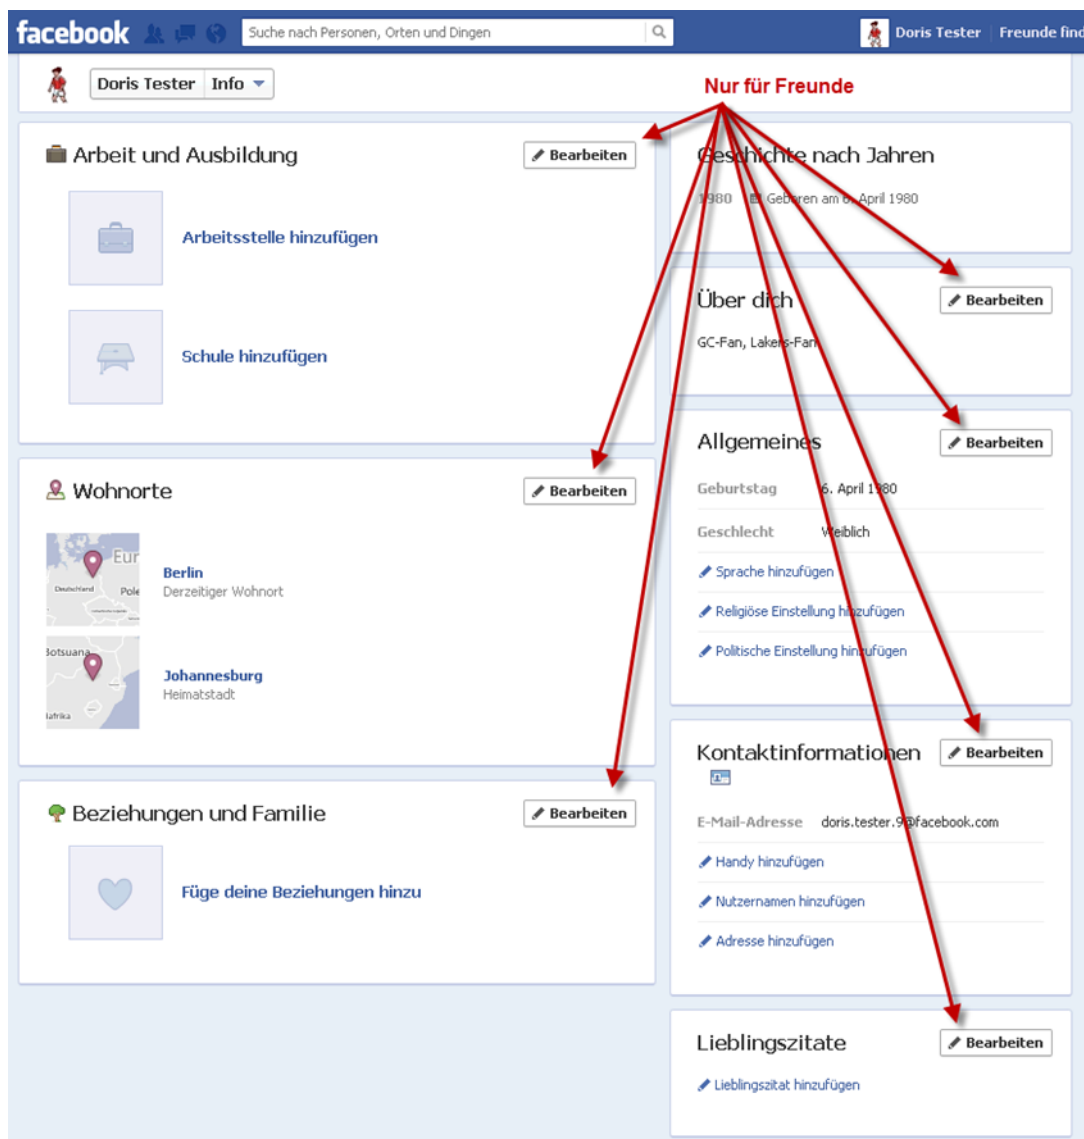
facebook Suche nach Personen, Orten und Dingen Doris Tester Freunde find

Doris Tester Info

Nur für Freunde

Arbeit und Ausbildung Bearbeiten

Arbeitsstelle hinzufügen

Schule hinzufügen

Geschichte nach Jahren

1980 Geboren am 6. April 1980

Über dich Bearbeiten

GC-Fan, Lakers-Fan

Allgemeines Bearbeiten

| | |
|---|---|
| Geburtstag | 6. April 1980 |
| Geschlecht | Weiblich |

Sprache hinzufügen

Religiöse Einstellung hinzufügen

Politische Einstellung hinzufügen

Wohnorte Bearbeiten

Eur Deutschland Pole

Berlin
Derzeitiger Wohnort

Botsuana afrika

Johannesburg
Heimatstadt

Kontaktinformationen Bearbeiten

E-Mail-Adresse doris.tester.9@facebook.com

Handy hinzufügen

Nutzernamen hinzufügen

Adresse hinzufügen

Beziehungen und Familie Bearbeiten

Füge deine Beziehungen hinzu

Lieblingszitate Bearbeiten

Lieblingszitat hinzufügen